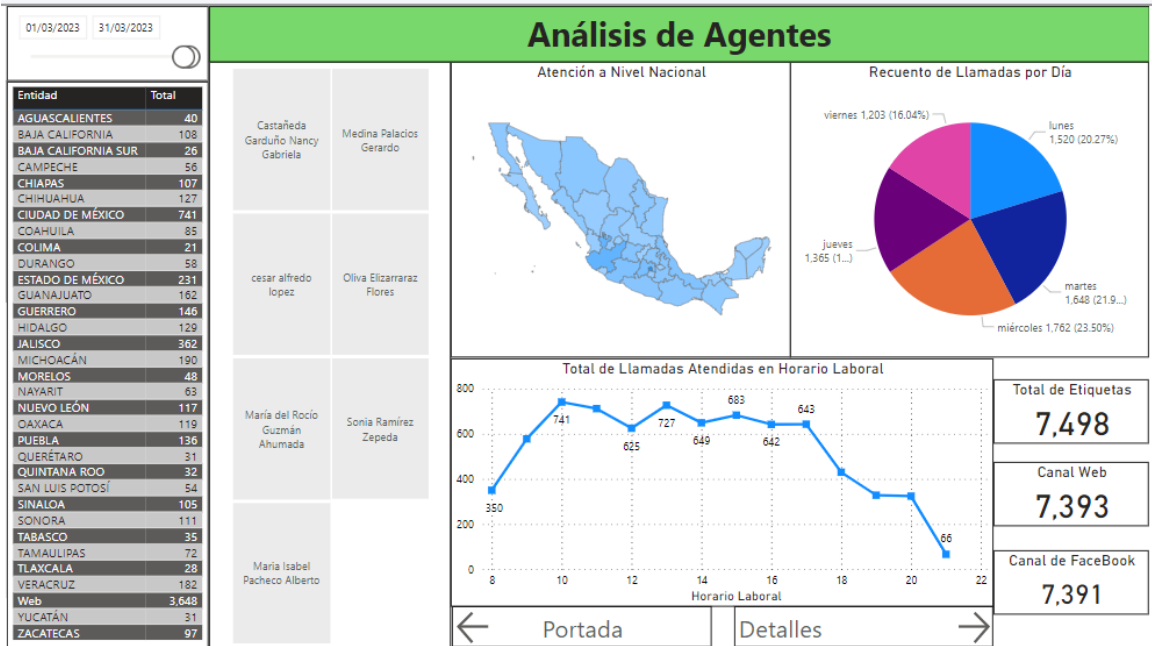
01/03/2023 31/03/2023

Análisis de Agentes

| Entidad | Total |
|---|---|
| AGUASCALIENTES | 40 |
| BAJA CALIFORNIA | 108 |
| BAJA CALIFORNIA SUR | 26 |
| CAMPECHE | 56 |
| CHIAPAS | 107 |
| CHIHUAHUA | 127 |
| CIUDAD DE MÉXICO | 741 |
| COAHUILA | 85 |
| COLIMA | 21 |
| DURANGO | 58 |
| ESTADO DE MÉXICO | 231 |
| GUANAJUATO | 162 |
| GUERRERO | 146 |
| HIDALGO | 129 |
| JALISCO | 362 |
| MICHOACÁN | 190 |
| MORELOS | 48 |
| NAYARIT | 63 |
| NUEVO LEÓN | 117 |
| OAXACA | 119 |
| PUEBLA | 136 |
| QUERÉTARO | 31 |
| QUINTANA ROO | 32 |
| SAN LUIS POTOSÍ | 54 |
| SINALOA | 105 |
| SONORA | 111 |
| TABASCO | 35 |
| TAMAULIPAS | 72 |
| TLAXCALA | 28 |
| VERACRUZ | 182 |
| Web | 3,648 |
| YUCATÁN | 31 |
| ZACATECAS | 97 |

Castañeda Garduño Nancy Gabriela
Medina Palacios Gerardo
cesar alfredo lopez
Oliva Elizarraraz Flores
María del Rocío Guzmán Ahumada
Sonia Ramírez Zepeda
Maria Isabel Pacheco Alberto

Atención a Nivel Nacional

Recuento de Llamadas por Día
viernes 1,203 (16.04%)
lunes 1,520 (20.27%)
jueves 1,365 (1...
martes 1,648 (21.9...
miércoles 1,762 (23.50%)

Total de Llamadas Atendidas en Horario Laboral
800
600
400
200
0
350
741
625
727
649
683
642
643
66
8 10 12 14 16 18 20 22
Horario Laboral

Total de Etiquetas
7,498
Canal Web
7,393
Canal de FaceBook
7,391

Portada
Detalles